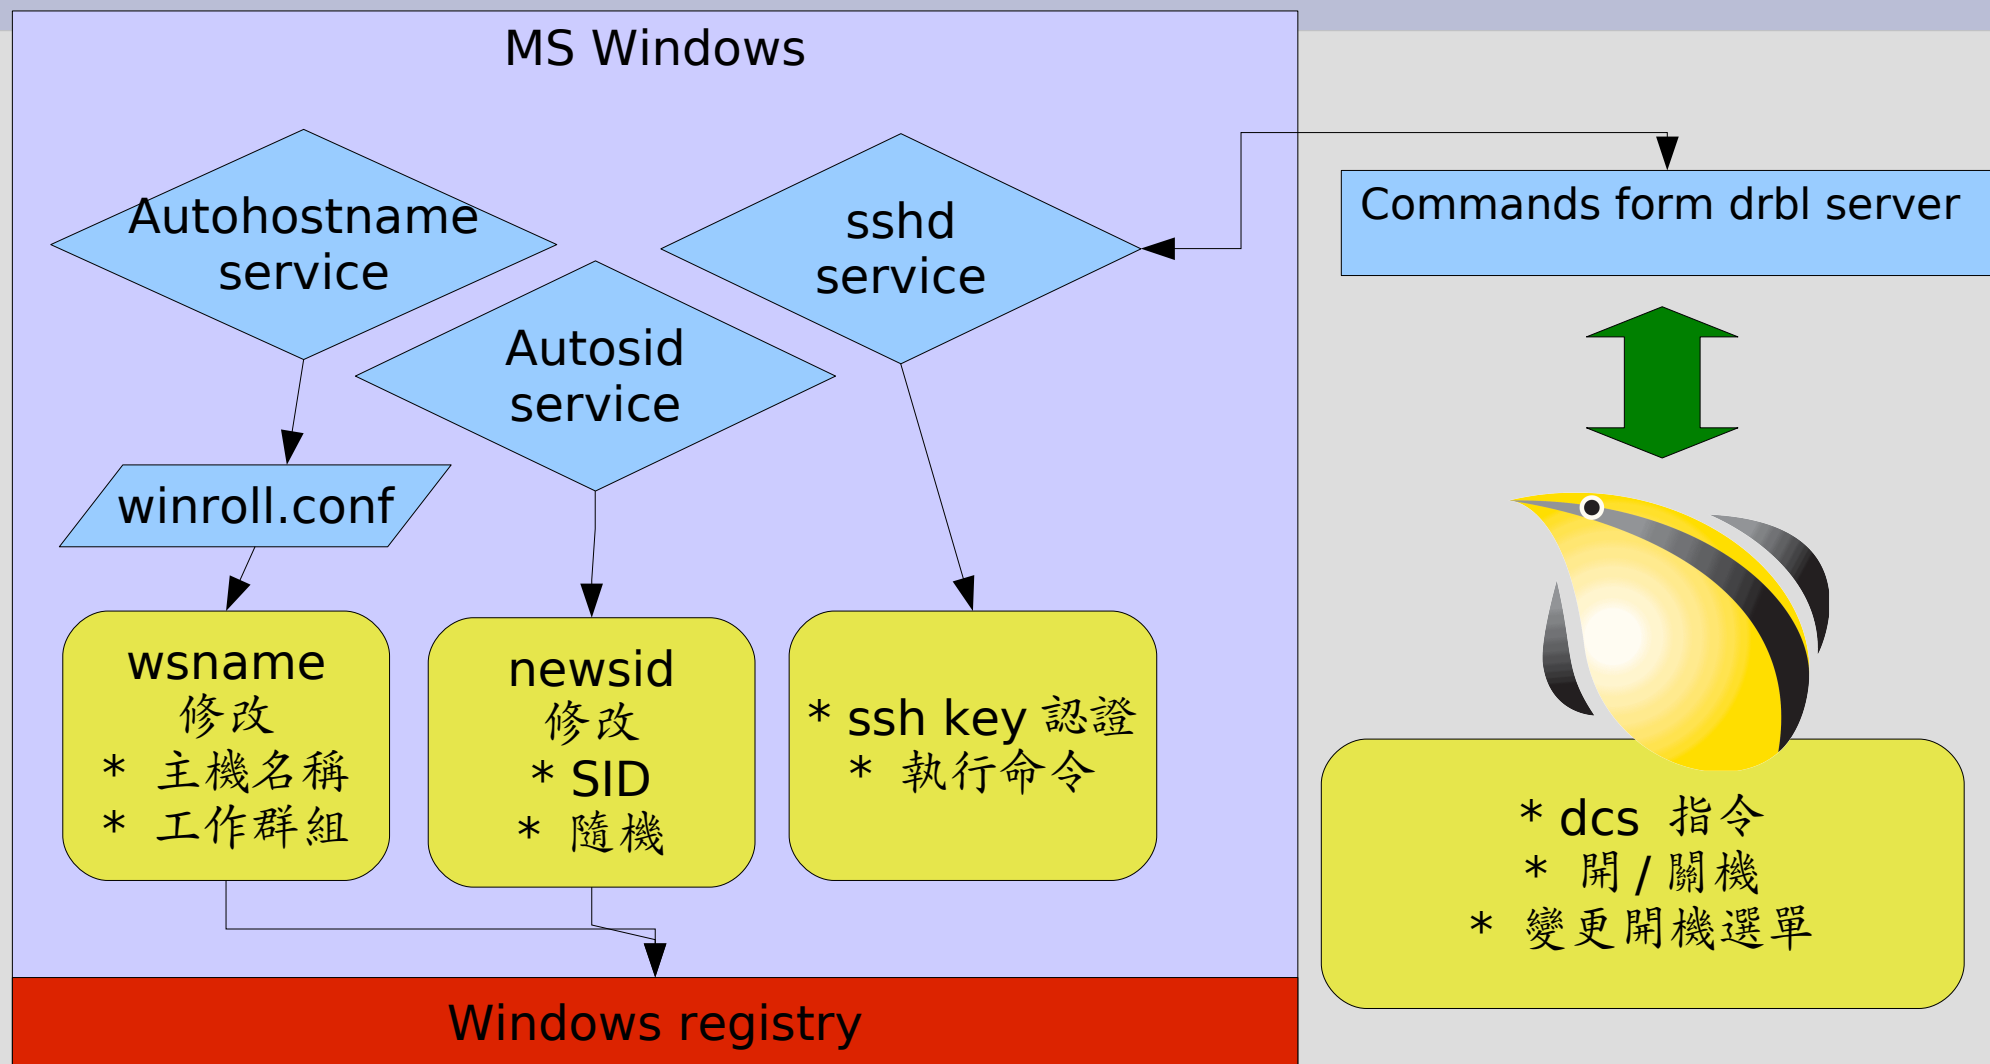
MS Windows

Autohostname service

sshd service

Commands form drbl server

Autosid service

winroll.conf

wsname
修改
* 主機名稱
* 工作群組

newsid
修改
* SID
* 隨機

* ssh key 認證
* 執行命令

* dcs 指令
* 開 / 關機
* 變更開機選單

Windows registry